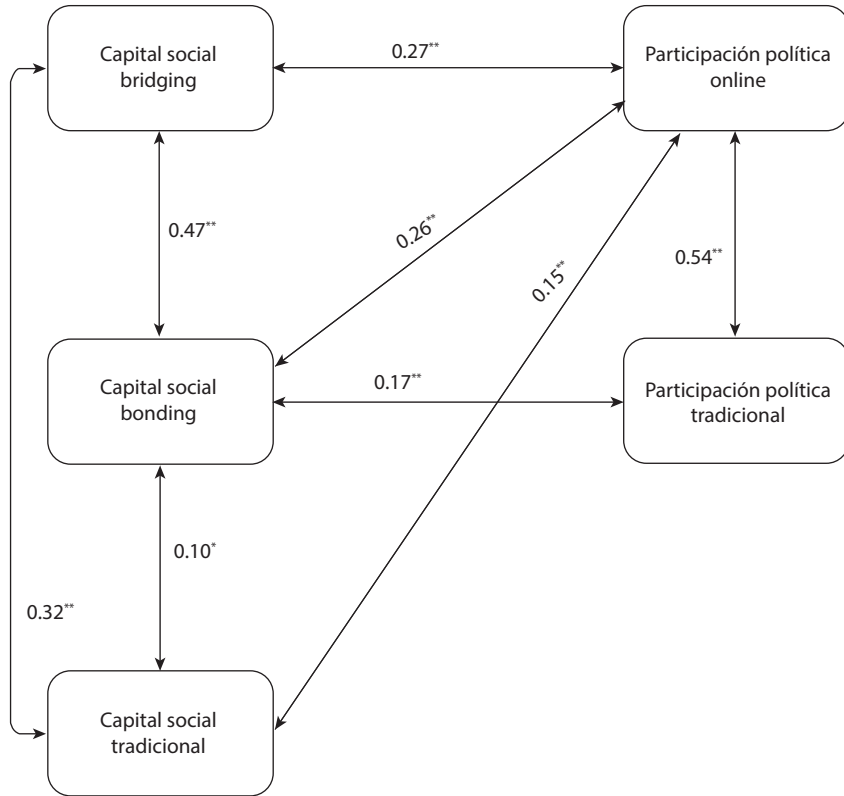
Capital social bridging

$0.27^{**}$

Participación política online

$0.47^{**}$

$0.26^{**}$

$0.15^{**}$

$0.54^{**}$

Capital social bonding

$0.17^{**}$

Participación política tradicional

$0.10^{*}$

$0.32^{**}$

Capital social tradicional